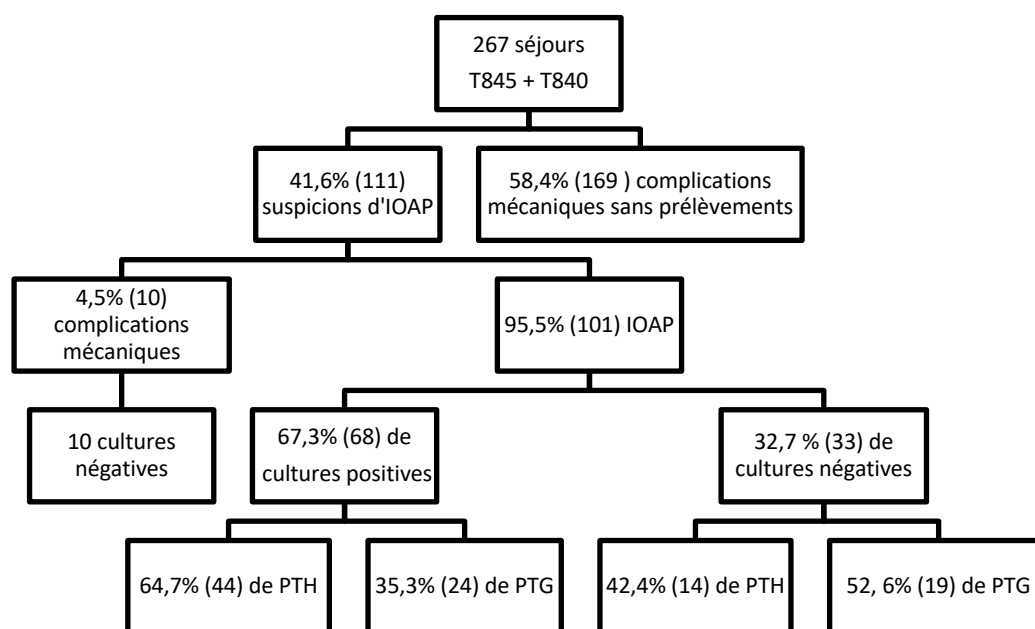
267 séjours
T845 + T840

41,6% (111) suspicions d'IOAP

58,4% (169 ) complications mécaniques sans prélèvements

4,5% (10) complications mécaniques

95,5% (101) IOAP

10 cultures négatives

67,3% (68) de cultures positives

32,7 % (33) de cultures négatives

64,7% (44) de PTH

35,3% (24) de PTG

42,4% (14) de PTH

52, 6% (19) de PTG